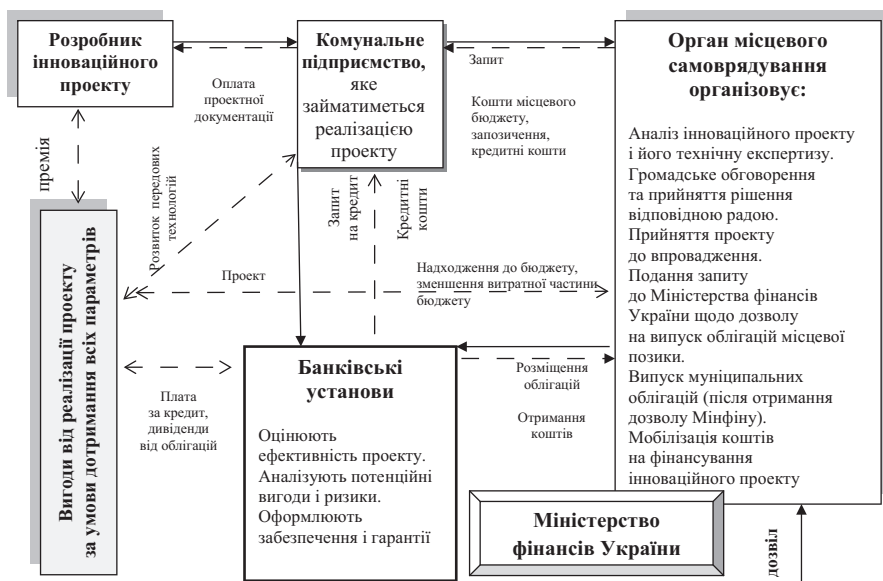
Розробник інноваційного проекту

Комунальне підприємство, яке займатиметься реалізацією проекту

Орган місцевого самоврядування організовує:

Оплата проектної документації

Запит

Кошти місцевого бюджету, запозичення, кредитні кошти

Аналіз інноваційного проекту і його технічну експертизу. Громадське обговорення та прийняття рішення відповідною радою. Прийняття проекту до впровадження. Подання запиту до Міністерства фінансів України щодо дозволу на випуск облігацій місцевої позики. Випуск муніципальних облігацій (після отримання дозволу Мінфіну). Мобілізація коштів на фінансування інноваційного проекту

премія

Розвиток передових технологій

Запит на кредит

Кредитні кошти

Вигоди від реалізації проекту за умови дотримання всіх параметрів

Проект

Надходження до бюджету, зменшення витратної частини бюджету

Банківські установи

Розміщення облігацій

Отримання коштів

Плата за кредит, дивіденди від облігацій

Оцінюють ефективність проекту. Аналізують потенційні вигоди і ризики. Оформлюють забезпечення і гарантії

Міністерство фінансів України

дозвіл